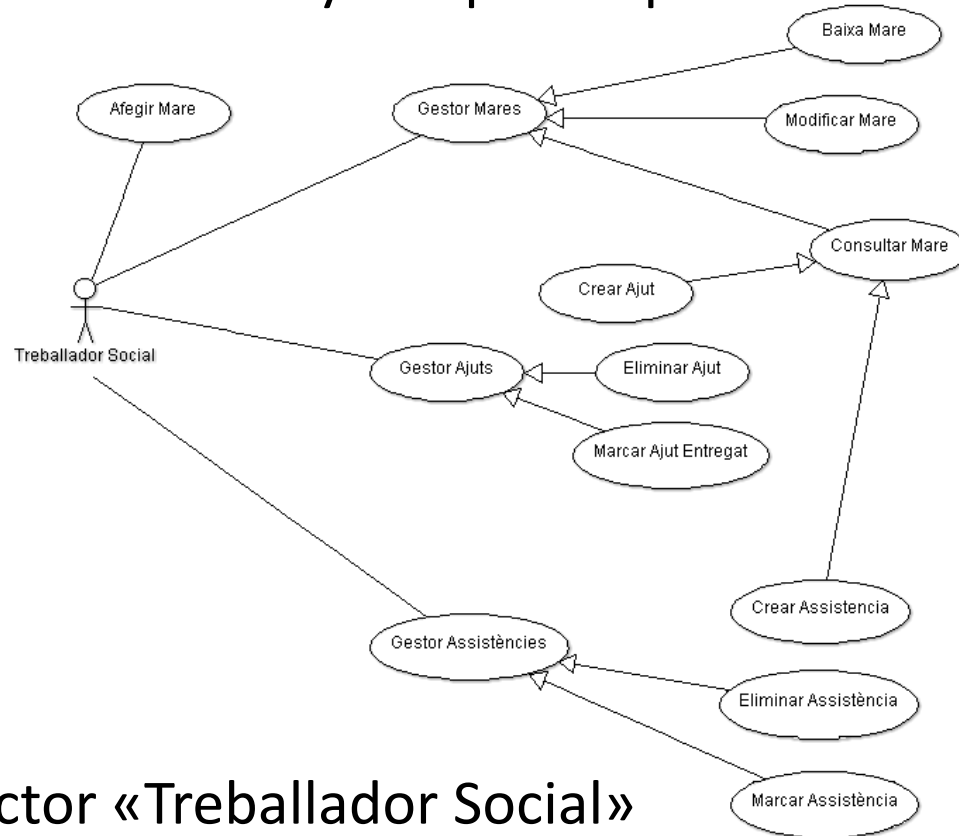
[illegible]

Afegir Mare

Gestor Mares

Baixa Mare

Modificar Mare

Consultar Mare

Crear Ajut

Treballador Social

Gestor Ajuts

Eliminar Ajut

Marcar Ajut Entregat

Crear Assistencia

Gestor Assistències

Eliminar Assistència

Marcar Assistència

ctor «Treballador Social»